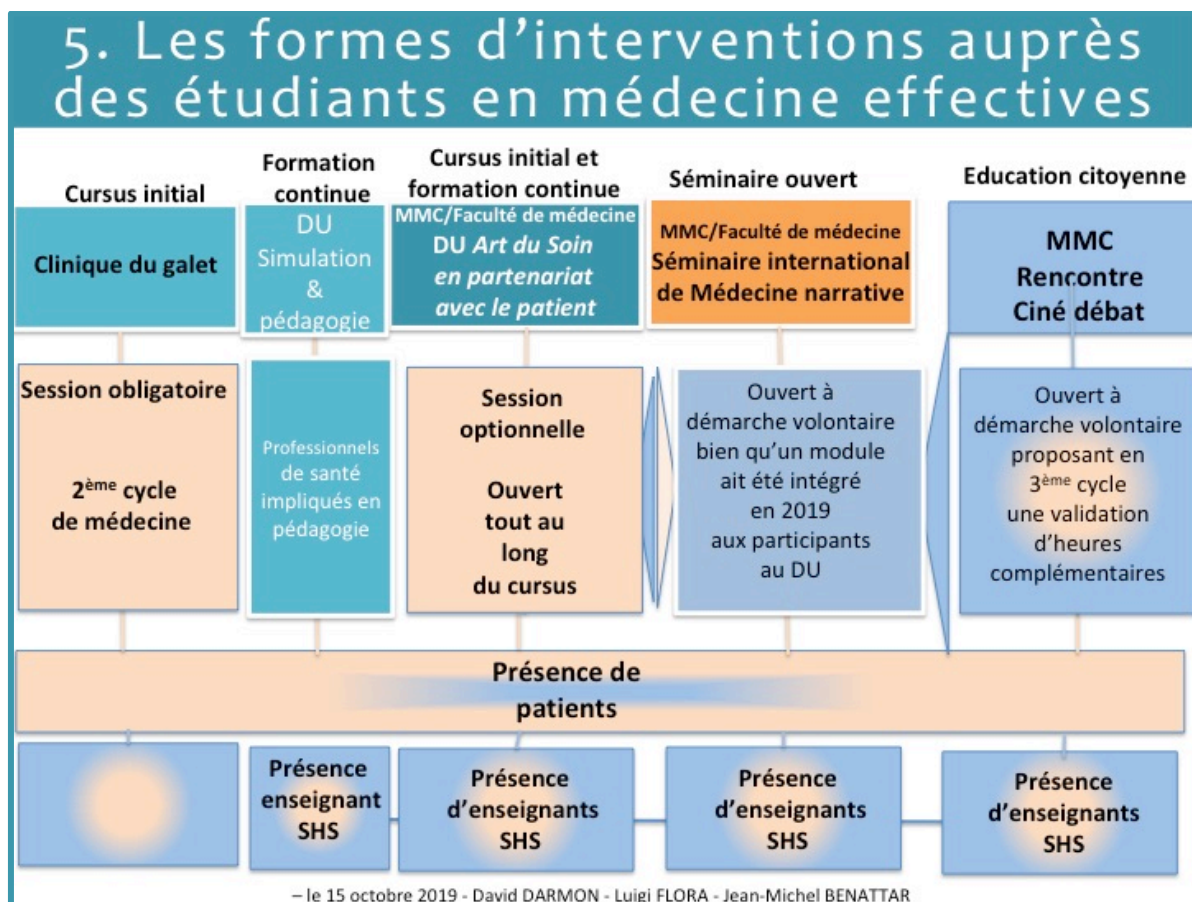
5. Les formes d'interventions auprès des étudiants en médecine effectives

Cursus initial

Clinique du galet

Session obligatoire

2$^{ème}$ cycle de médecine

Formation continue

DU Simulation & pédagogie

Professionnels de santé impliqués en pédagogie

Cursus initial et formation continue

MMC/Faculté de médecine
DU *Art du Soin en partenariat avec le patient*

Session optionnelle

Ouvert tout au long du cursus

Séminaire ouvert

MMC/Faculté de médecine
Séminaire international de Médecine narrative

Ouvert à démarche volontaire bien qu'un module ait été intégré en 2019 aux participants au DU

Education citoyenne

MMC
Rencontre
Ciné débat

Ouvert à démarche volontaire proposant en 3$^{ème}$ cycle une validation d'heures complémentaires

Présence de patients

Présence enseignant SHS

Présence d'enseignants SHS

Présence d'enseignants SHS

Présence d'enseignants SHS

– le 15 octobre 2019 - David DARMON - Luigi FLORA - Jean-Michel BENATTAR